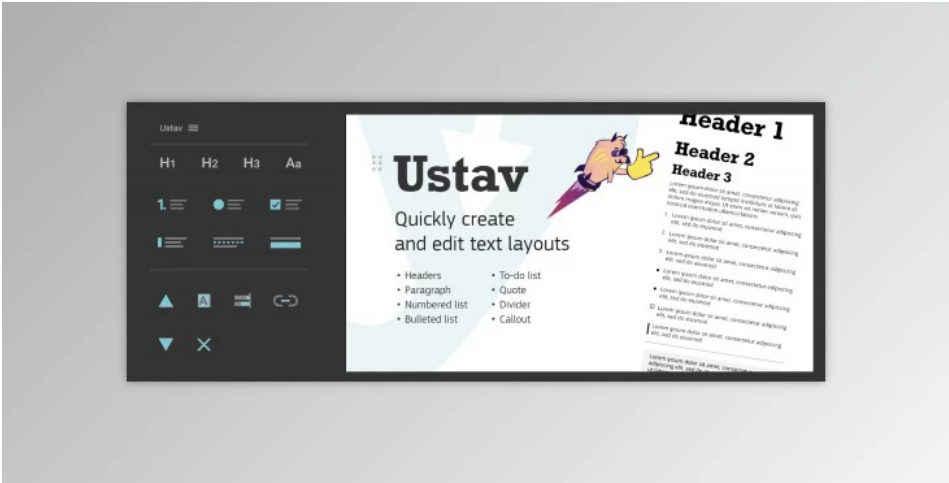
Ustav

H1 H2 H3 Aa

Ustav

Quickly create and edit text layouts

• Headers
• Paragraph
• Numbered list
• Bulleted list
• To-do list
• Quote
• Divider
• Callout

Header 1

Header 2

Header 3

Lorem ipsum dolor sit amet, consectetur adipiscing elit, sed do eiusmod tempor incididunt ut labore et dolore magna aliqua. Ut enim ad minim veniam, quis nostrud exercitation ullamco laboris

1. Lorem ipsum dolor sit amet, consectetur adipiscing elit, sed do eiusmod

2. Lorem ipsum dolor sit amet, consectetur adipiscing elit, sed do eiusmod

3. Lorem ipsum dolor sit amet, consectetur adipiscing elit, sed do eiusmod

• Lorem ipsum dolor sit amet, consectetur adipiscing elit, sed do eiusmod

• Lorem ipsum dolor sit amet, consectetur adipiscing elit, sed do eiusmod

Lorem ipsum dolor sit amet, consectetur adipiscing elit, sed do eiusmod

Lorem ipsum dolor sit amet, consectetur adipiscing elit, sed do eiusmod

Lorem ipsum dolor sit amet, consectetur adipiscing elit, sed do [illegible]